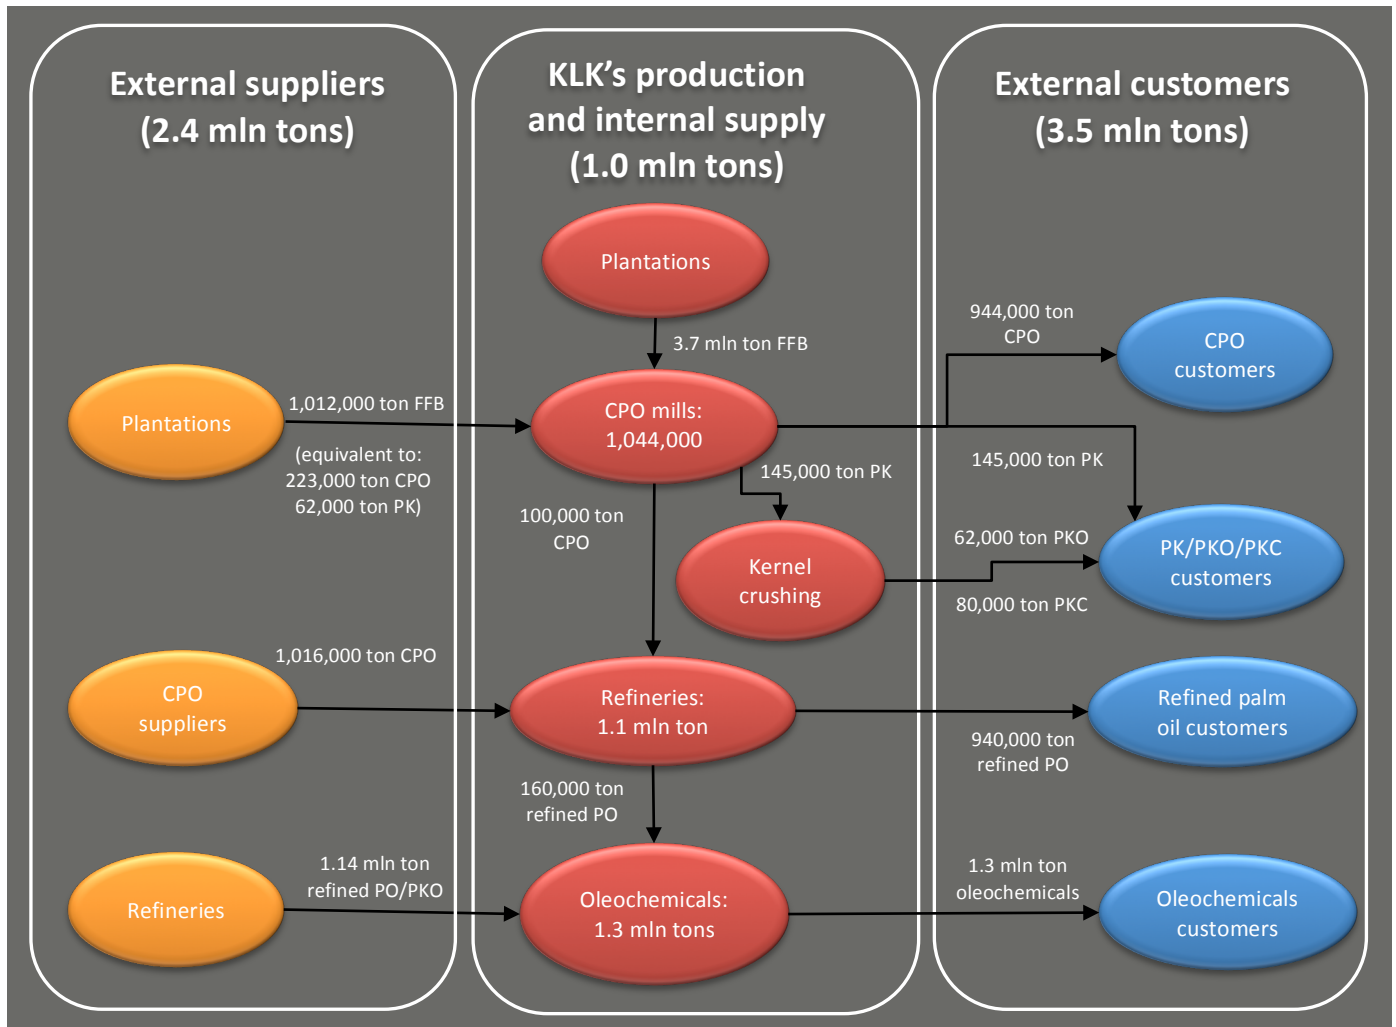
External suppliers (2.4 mln tons)

KLK's production and internal supply (1.0 mln tons)

External customers (3.5 mln tons)

Plantations

3.7 mln ton FFB

944,000 ton CPO

CPO customers

Plantations

1,012,000 ton FFB

(equivalent to: 223,000 ton CPO 62,000 ton PK)

CPO mills: 1,044,000

145,000 ton PK

145,000 ton PK

100,000 ton CPO

Kernel crushing

62,000 ton PKO

PK/PKO/PKC customers

80,000 ton PKC

1,016,000 ton CPO

CPO suppliers

Refineries: 1.1 mln ton

Refined palm oil customers

940,000 ton refined PO

160,000 ton refined PO

1.14 mln ton refined PO/PKO

Refineries

Oleochemicals: 1.3 mln tons

1.3 mln ton oleochemicals

Oleochemicals customers